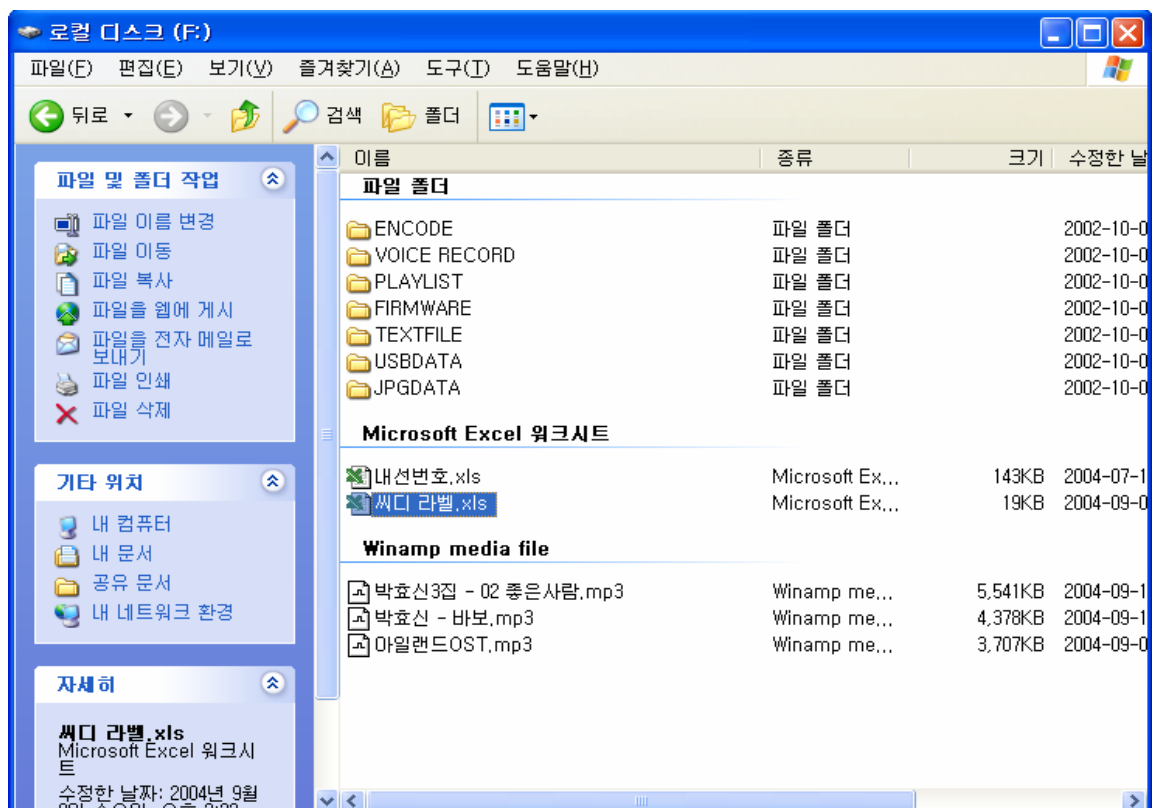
로컬 디스크 (F:)

파일(F) 편집(E) 보기(V) 즐겨찾기(A) 도구(T) 도움말(H)

뒤로 검색 폴더

파일 및 폴더 작업

파일 이름 변경
파일 이동
파일 복사
파일을 웹에 게시
파일을 전자 메일로 보내기
파일 인쇄
파일 삭제

기타 위치

내 컴퓨터
내 문서
공유 문서
내 네트워크 환경

자세히

씨디 라벨.xls
Microsoft Excel 워크시트
수정한 날짜: 2004년 9월 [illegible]

| 이름 | 종류 | 크기 | 수정한 날 |
|---|---|---|---|
| 파일 폴더 | | | |
| ENCODE | 파일 폴더 | | 2002-10-0 |
| VOICE RECORD | 파일 폴더 | | 2002-10-0 |
| PLAYLIST | 파일 폴더 | | 2002-10-0 |
| FIRMWARE | 파일 폴더 | | 2002-10-0 |
| TEXTFILE | 파일 폴더 | | 2002-10-0 |
| USBDATA | 파일 폴더 | | 2002-10-0 |
| JPGDATA | 파일 폴더 | | 2002-10-0 |
| Microsoft Excel 워크시트 | | | |
| 내선번호.xls | Microsoft Ex... | 143KB | 2004-07-1 |
| 씨디 라벨.xls | Microsoft Ex... | 19KB | 2004-09-0 |
| Winamp media file | | | |
| 박효신3집 - 02 좋은사람.mp3 | Winamp me... | 5,541KB | 2004-09-1 |
| 박효신 - 바보.mp3 | Winamp me... | 4,378KB | 2004-09-1 |
| 아일랜드OST.mp3 | Winamp me... | 3,707KB | 2004-09-0 |